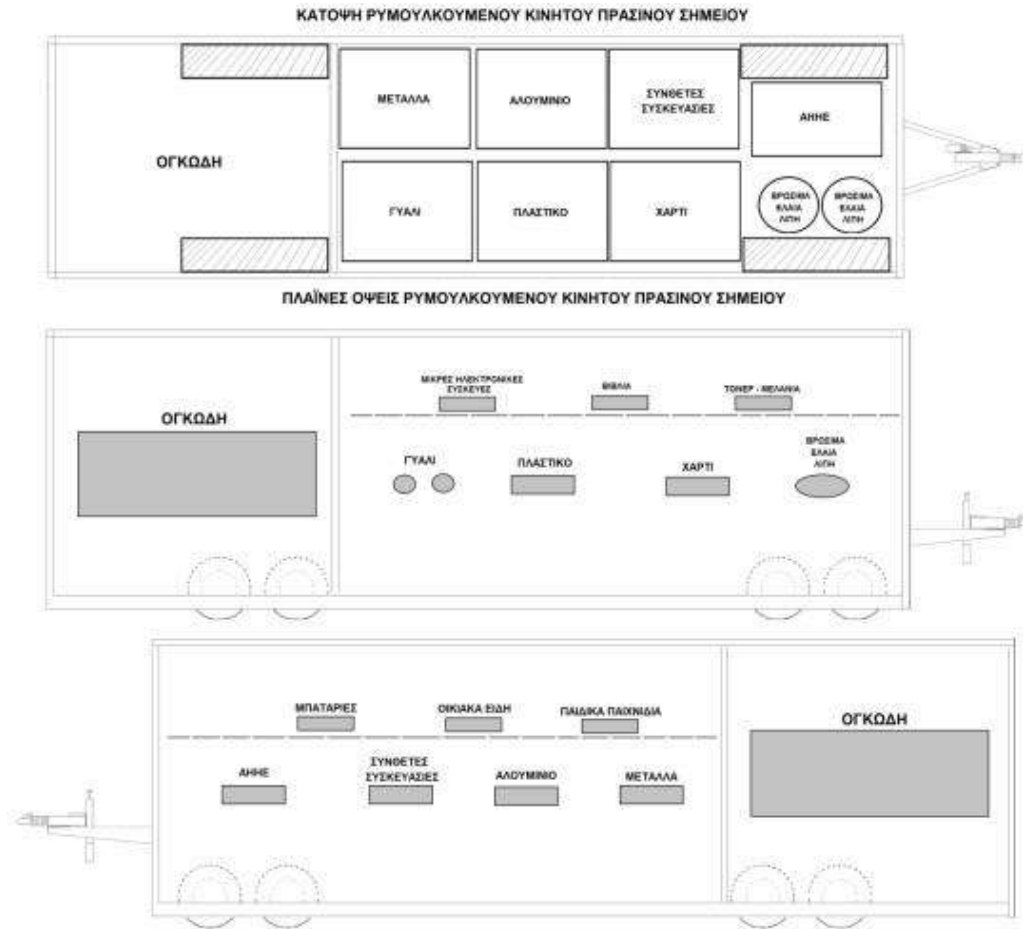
ΚΑΤΟΨΗ ΡΥΜΟΥΛΚΟΥΜΕΝΟΥ ΚΙΝΗΤΟΥ ΠΡΑΣΙΝΟΥ ΣΗΜΕΙΟΥ

ΟΓΚΩΔΗ

ΜΕΤΑΛΛΑ

ΑΛΟΥΜΙΝΙΟ

ΣΥΝΘΕΤΕΣ ΣΥΣΚΕΥΑΣΙΕΣ

ΑΗΗΕ

ΓΥΑΛΙ

ΠΛΑΣΤΙΚΟ

ΧΑΡΤΙ

ΒΡΩΣΙΜΑ ΕΛΑΙΑ ΛΙΠΗ

ΒΡΩΣΙΜΑ ΕΛΑΙΑ ΛΙΠΗ

ΠΛΑΪΝΕΣ ΟΨΕΙΣ ΡΥΜΟΥΛΚΟΥΜΕΝΟΥ ΚΙΝΗΤΟΥ ΠΡΑΣΙΝΟΥ ΣΗΜΕΙΟΥ

ΟΓΚΩΔΗ

ΜΙΚΡΕΣ ΗΛΕΚΤΡΟΝΙΚΕΣ ΣΥΣΚΕΥΕΣ

ΒΙΒΛΙΑ

ΤΟΝΕΡ - ΜΕΛΑΝΙΑ

ΓΥΑΛΙ

ΠΛΑΣΤΙΚΟ

ΧΑΡΤΙ

ΒΡΩΣΙΜΑ ΕΛΑΙΑ ΛΙΠΗ

ΜΠΑΤΑΡΙΕΣ

ΟΙΚΙΑΚΑ ΕΙΔΗ

ΠΑΙΔΙΚΑ ΠΑΙΧΝΙΔΙΑ

ΟΓΚΩΔΗ

ΑΗΗΕ

ΣΥΝΘΕΤΕΣ ΣΥΣΚΕΥΑΣΙΕΣ

ΑΛΟΥΜΙΝΙΟ

ΜΕΤΑΛΛΑ